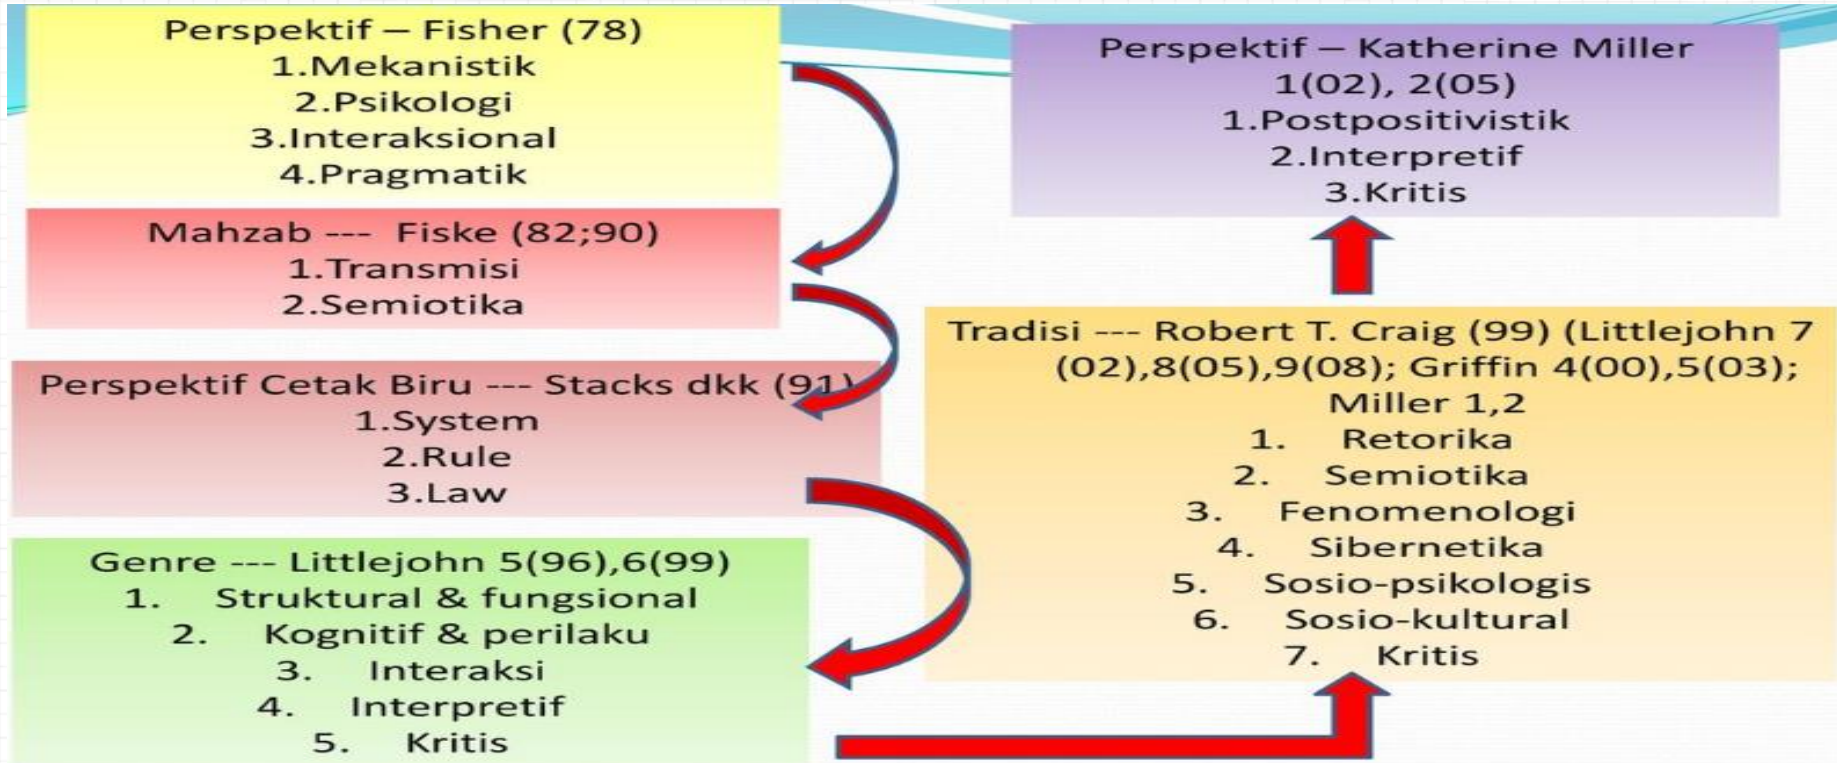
Perspektif – Fisher (78)
1.Mekanistik
2.Psikologi
3.Interaksional
4.Pragmatik

Mahzab --- Fiske (82;90)
1.Transmisi
2.Semiotika

Perspektif Cetak Biru --- Stacks dkk (91)
1.System
2.Rule
3.Law

Genre --- Littlejohn 5(96),6(99)
1. Struktural & fungsional
2. Kognitif & perilaku
3. Interaksi
4. Interpretif
5. Kritis

Perspektif – Katherine Miller 1(02), 2(05)
1.Postpositivistik
2.Interpretif
3.Kritis

Tradisi --- Robert T. Craig (99) (Littlejohn 7 (02),8(05),9(08); Griffin 4(00),5(03); Miller 1,2
1. Retorika
2. Semiotika
3. Fenomenologi
4. Sibernetika
5. Sosio-psikologis
6. Sosio-kultural
7. Kritis